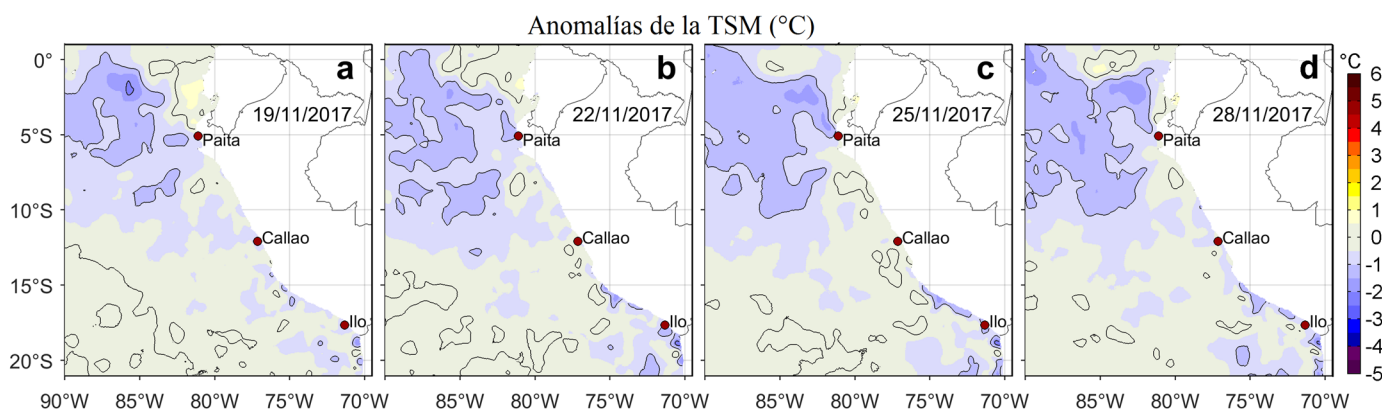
Anomalías de la TSM (°C)

0°
5°S
10°S
15°S
20°S

a
19/11/2017
Paita
Callao
Ilo

b
22/11/2017
Paita
Callao
Ilo

c
25/11/2017
Paita
Callao
Ilo

d
28/11/2017
Paita
Callao
Ilo

90°W 85°W 80°W 75°W 70°W
85°W 80°W 75°W 70°W
85°W 80°W 75°W 70°W
85°W 80°W 75°W 70°W

°C
6
5
4
3
2
1
0
-1
-2
-3
-4
-5